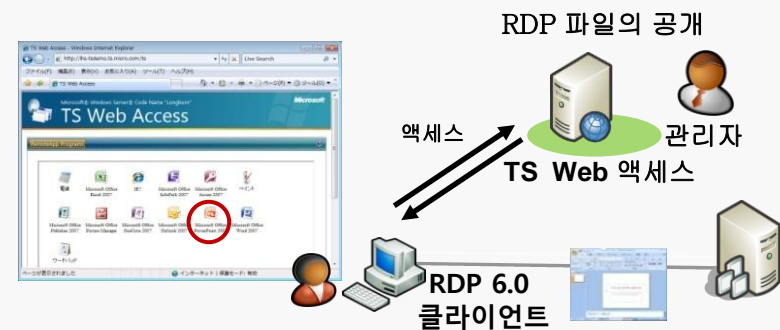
RDP 파일의 공개

TS Web Access - Windows Internet Explorer

Live Search

ファイル(F) 編集(E) 表示(V) お気に入り(A) ツール(T) ヘルプ(H)

TS Web Access

Microsoft® Windows Server® Code Name "Longhorn"

TS Web Access

Microsoft

RemoteApp Programs

電卓

Microsoft Office Excel 2007

IE7

Microsoft Office InfoPath 2007

Microsoft Office Access 2007

ペイント

Microsoft Office Publisher 2007

Microsoft Office Picture Manager

Microsoft Office OneNote 2007

Microsoft Office Outlook 2007

Microsoft Office PowerPoint 2007

Microsoft Office Word 2007

ワードパッド

ページが表示されました

インターネット | 保護モード: 有効

액세스

관리자

TS Web 액세스

RDP 6.0 클라이언트